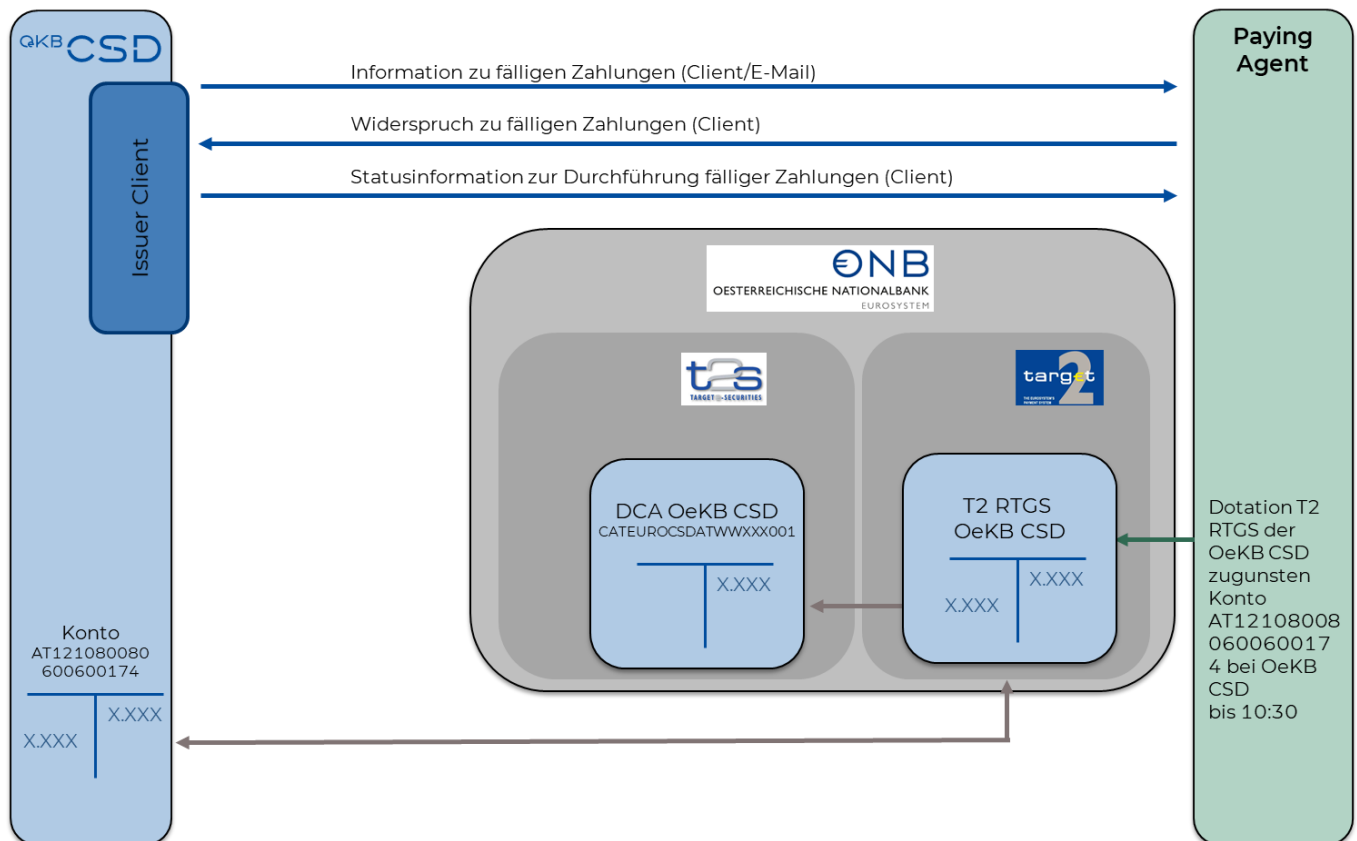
ÖKB CSD

Issuer Client

Paying Agent

Information zu fälligen Zahlungen (Client/E-Mail)

Widerspruch zu fälligen Zahlungen (Client)

Statusinformation zur Durchführung fälliger Zahlungen (Client)

€NB
OESTERREICHISCHE NATIONALBANK
EUROSYSTEM

t2s
TARGET2-SECURITIES

target2
THE EUROSYSTEM'S PAYMENT SYSTEM

DCA OeKB CSD
CATEUROCSDATWWXXX001

X.XXX

T2 RTGS
OeKB CSD

X.XXX

X.XXX

Dotation T2 RTGS der OeKB CSD zugunsten Konto AT121080080600600174 bei OeKB CSD bis 10:30

Konto
AT121080080
600600174

X.XXX

X.XXX